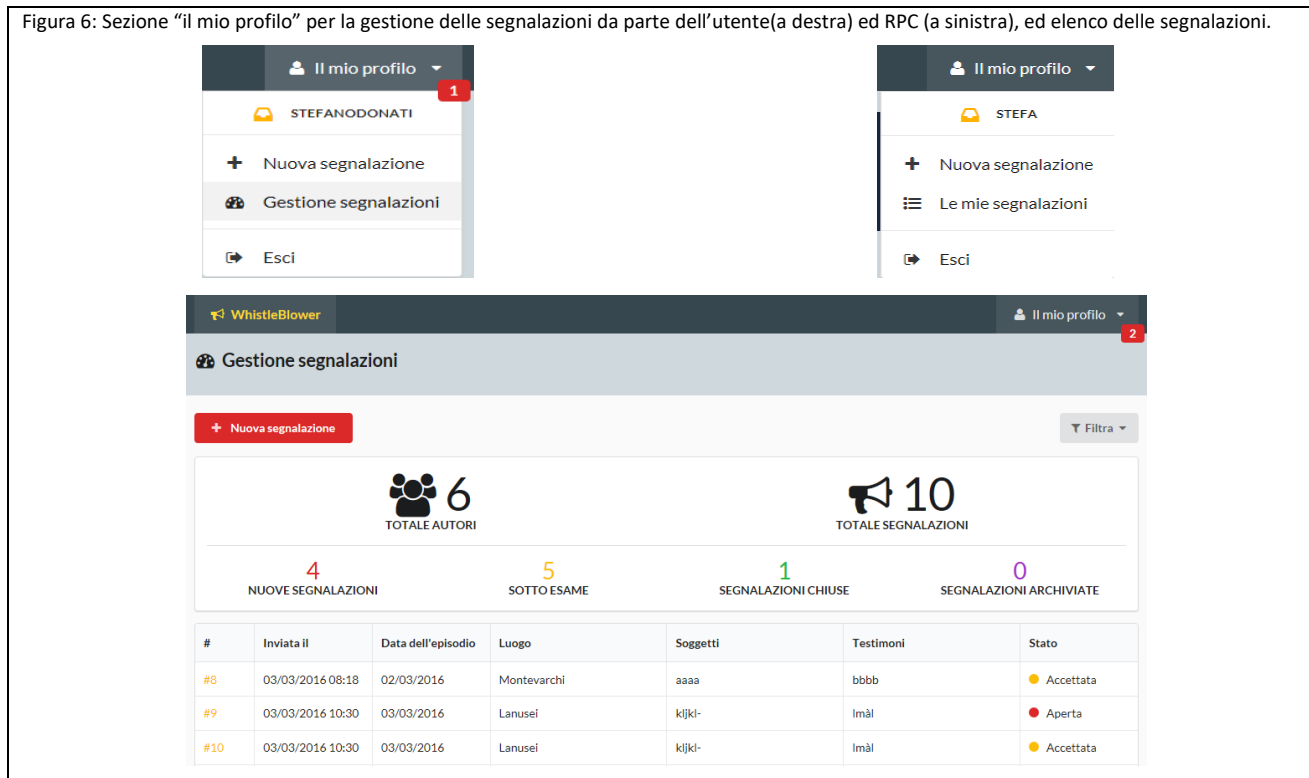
Figura 6: Sezione "il mio profilo" per la gestione delle segnalazioni da parte dell'utente(a destra) ed RPC (a sinistra), ed elenco delle segnalazioni.

Il mio profilo
1
STEFANODONATI
Nuova segnalazione
Gestione segnalazioni
Esci

Il mio profilo
STEFA
Nuova segnalazione
Le mie segnalazioni
Esci

WhistleBlower
Il mio profilo
2
Gestione segnalazioni
Nuova segnalazione
Filtra

6
TOTALE AUTORI
10
TOTALE SEGNALAZIONI

4
NUOVE SEGNALAZIONI
5
SOTTO ESAME
1
SEGNALAZIONI CHIUSE
0
SEGNALAZIONI ARCHIVIATE

| # | Inviata il | Data dell'episodio | Luogo | Soggetti | Testimoni | Stato |
|---|---|---|---|---|---|---|
| #8 | 03/03/2016 08:18 | 02/03/2016 | Montevarchi | aaaa | bbbb | Accettata |
| #9 | 03/03/2016 10:30 | 03/03/2016 | Lanusei | kljkl- | lmàl | Aperta |
| #10 | 03/03/2016 10:30 | 03/03/2016 | Lanusei | kljkl- | lmàl | Accettata |